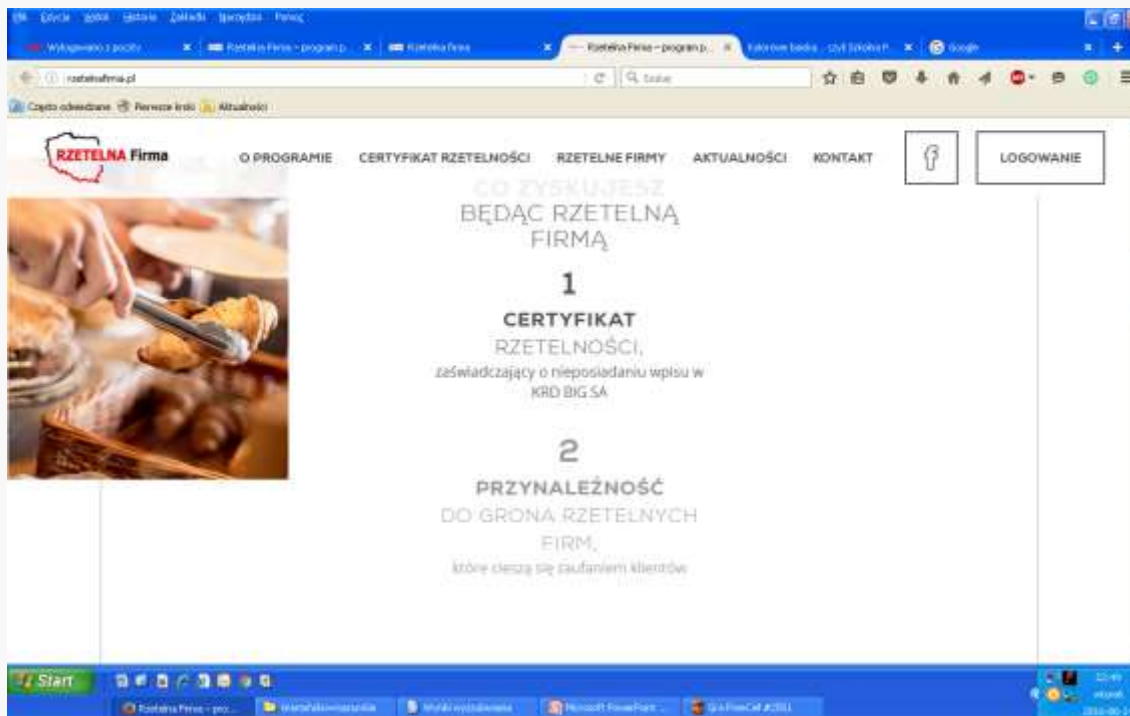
Plik Edycja Widok Historia Zakładki Narzędzia Pomoc

Wylogowano z poczty | Rzetelna Firma - program p... | Rzetelna firma | Rzetelna Firma - program p... | Kolorowe bedka... czyli Szkoła P... | Google

rzetelnafirma.pl

Szukaj

Często odwiedzane | Pierwsze kroki | Aktualności

RZETELNA Firma

O PROGRAMIE CERTYFIKAT RZETELNOŚCI RZETELNE FIRMY AKTUALNOŚCI KONTAKT

LOGOWANIE

CO ZYSKUJESZ BĘDĄC RZETELNĄ FIRMĄ

1

CERTYFIKAT RZETELNOŚCI,

zaświadczający o nieposiadaniu wpisu w KRD BIG SA

2

PRZYNALEŻNOŚĆ DO GRONA RZETELNYCH FIRM,

które cieszą się zaufaniem klientów

Start

Rzetelna Firma - pro... | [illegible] | Wyniki wyszukiwania | Microsoft PowerPoint ... | Gra FreeCell #2011

22:49 wtorek 2016-06-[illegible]